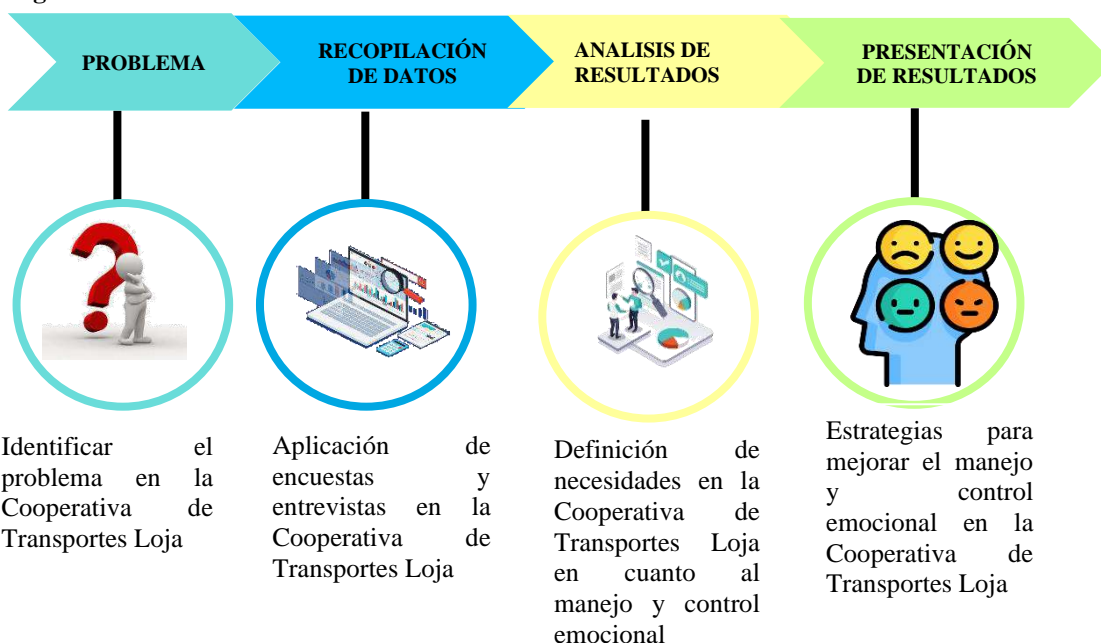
PROBLEMA

RECOPILACIÓN DE DATOS

ANALISIS DE RESULTADOS

PRESENTACIÓN DE RESULTADOS

Identificar el problema en la Cooperativa de Transportes Loja

Aplicación de encuestas y entrevistas en la Cooperativa de Transportes Loja

Definición de necesidades en la Cooperativa de Transportes Loja en cuanto al manejo y control emocional

Estrategias para mejorar el manejo y control emocional en la Cooperativa de Transportes Loja